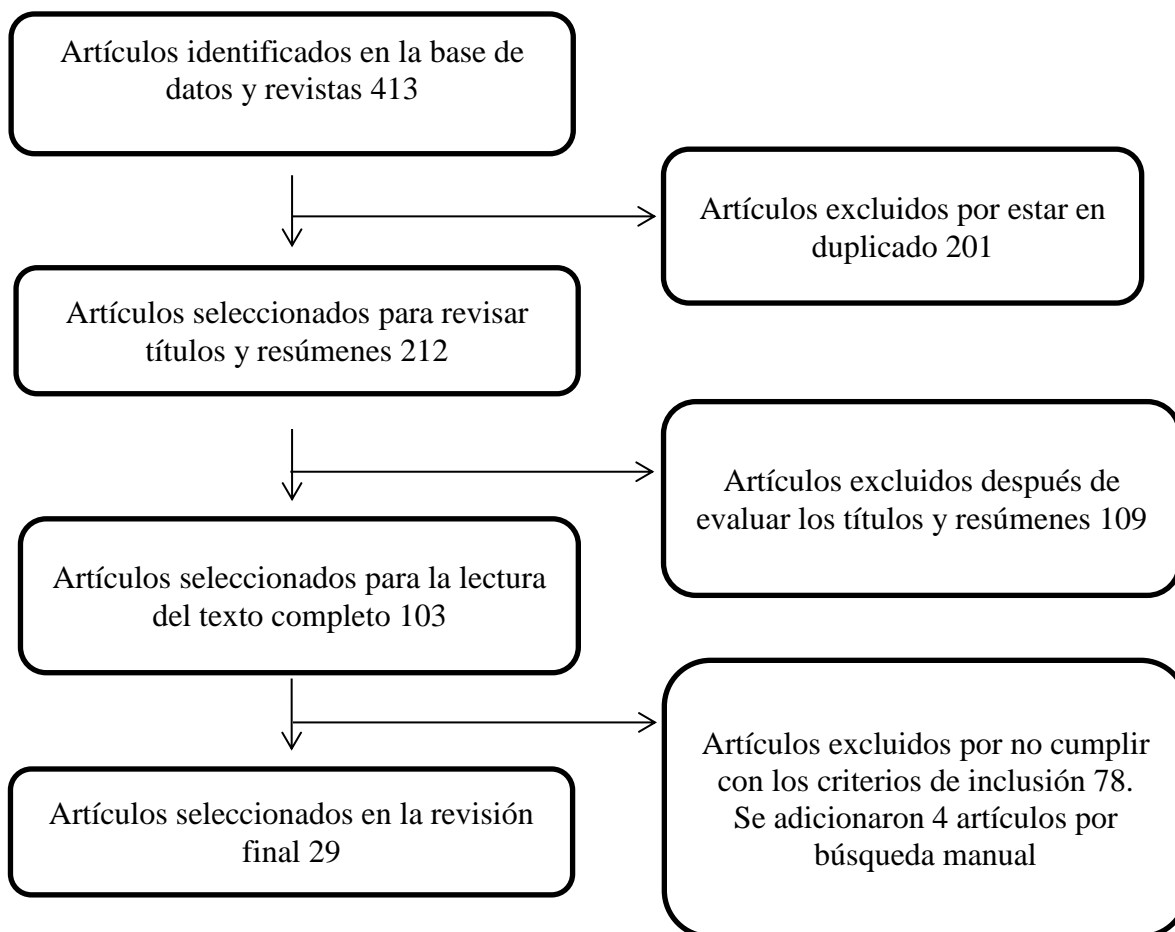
Artículos identificados en la base de datos y revistas 413

Artículos excluidos por estar en duplicado 201

Artículos seleccionados para revisar títulos y resúmenes 212

Artículos excluidos después de evaluar los títulos y resúmenes 109

Artículos seleccionados para la lectura del texto completo 103

Artículos excluidos por no cumplir con los criterios de inclusión 78. Se adicionaron 4 artículos por búsqueda manual

Artículos seleccionados en la revisión final 29